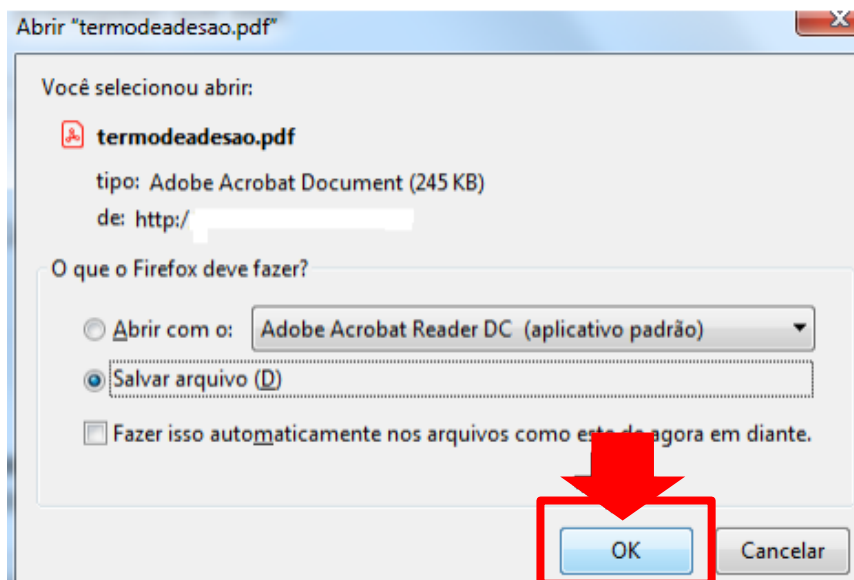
Abrir "termodeadesao.pdf"

Você selecionou abrir:

termodeadesao.pdf

tipo: Adobe Acrobat Document (245 KB)

de: http:/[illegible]

O que o Firefox deve fazer?

Abrir com o: Adobe Acrobat Reader DC (aplicativo padrão)

Salvar arquivo (D)

Fazer isso automaticamente nos arquivos como este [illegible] agora em diante.

OK

Cancelar